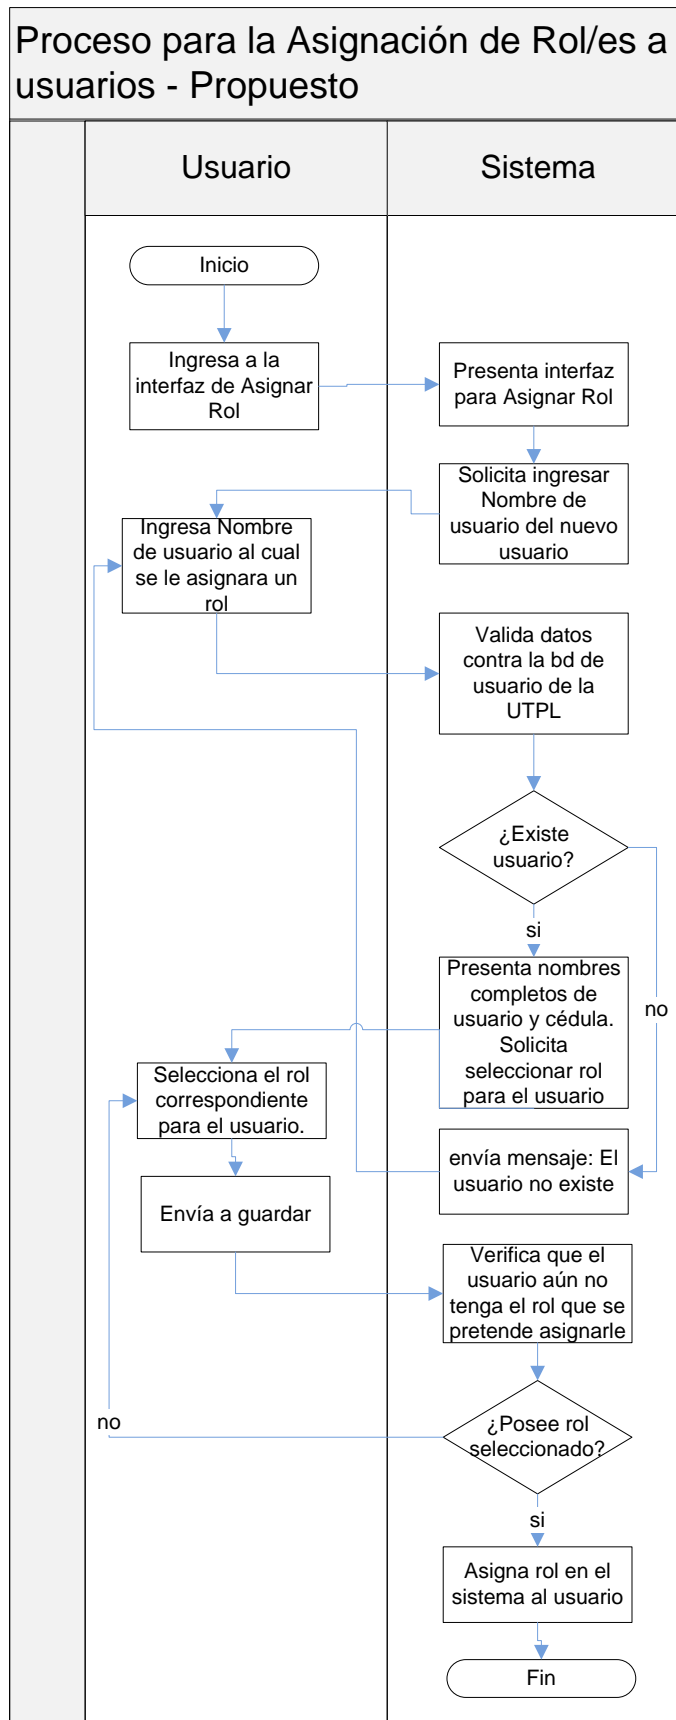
Proceso para la Asignación de Rol/es a usuarios - Propuesto

Usuario

Sistema

Inicio

Ingresa a la interfaz de Asignar Rol

Presenta interfaz para Asignar Rol

Solicita ingresar Nombre de usuario del nuevo usuario

Ingresa Nombre de usuario al cual se le asignara un rol

Valida datos contra la bd de usuario de la UTPL

¿Existe usuario?

si

no

Presenta nombres completos de usuario y cédula. Solicita seleccionar rol para el usuario

Selecciona el rol correspondiente para el usuario.

envía mensaje: El usuario no existe

Envía a guardar

Verifica que el usuario aún no tenga el rol que se pretende asignarle

no

¿Posee rol seleccionado?

si

Asigna rol en el sistema al usuario

Fin